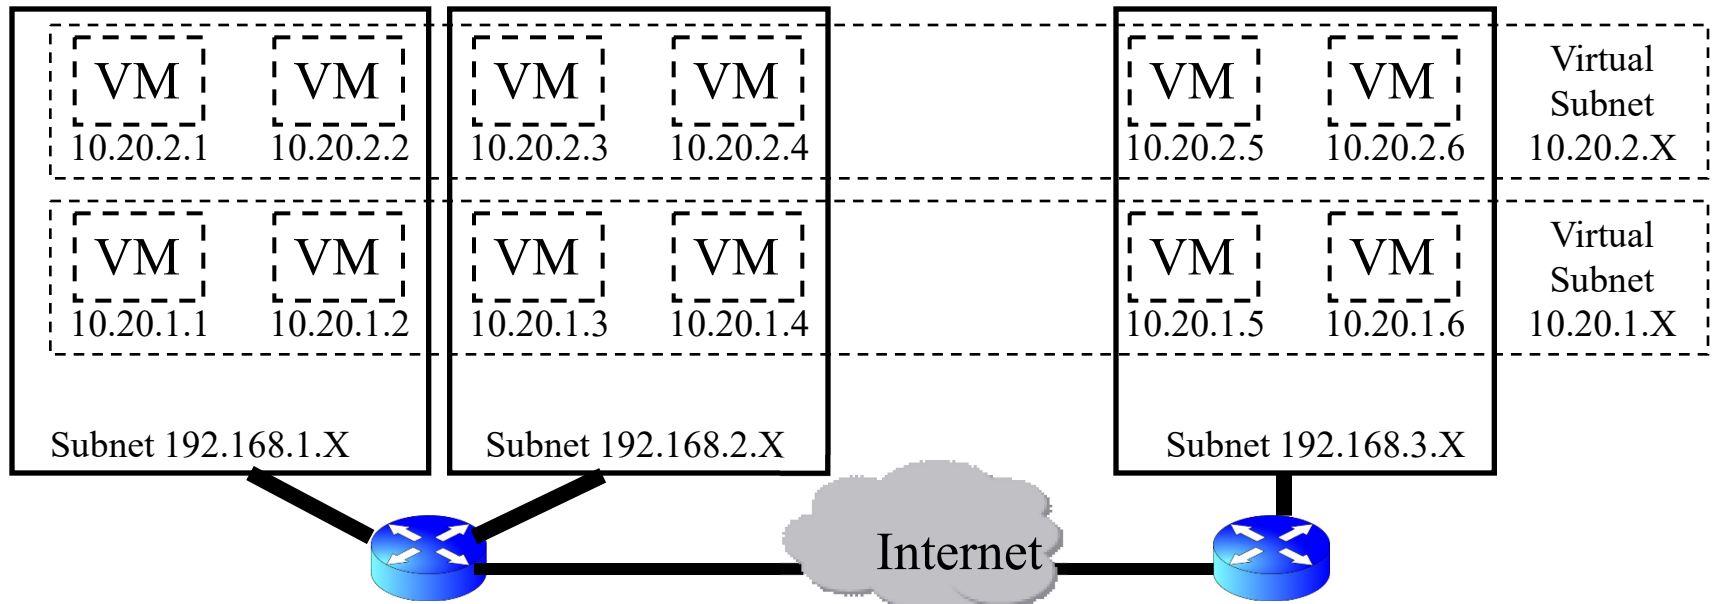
VM
10.20.2.1

VM
10.20.2.2

VM
10.20.2.3

VM
10.20.2.4

VM
10.20.2.5

VM
10.20.2.6

Virtual Subnet 10.20.2.X

VM
10.20.1.1

VM
10.20.1.2

VM
10.20.1.3

VM
10.20.1.4

VM
10.20.1.5

VM
10.20.1.6

Virtual Subnet 10.20.1.X

Subnet 192.168.1.X

Subnet 192.168.2.X

Subnet 192.168.3.X

Internet